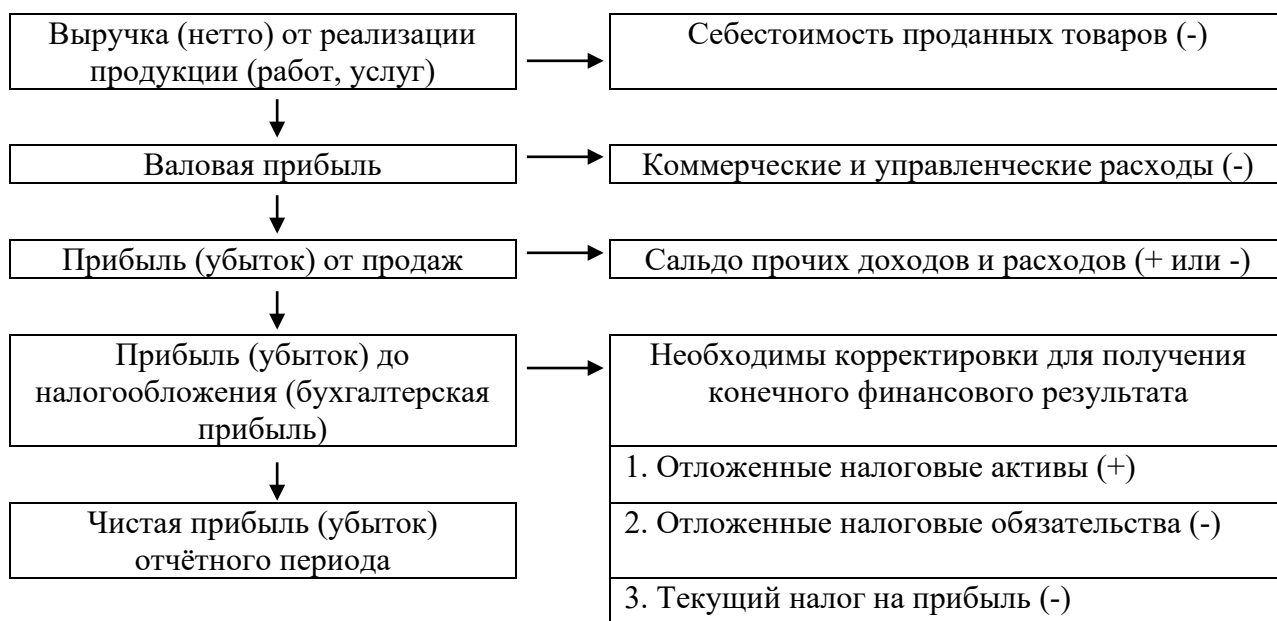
Выручка (нетто) от реализации продукции (работ, услуг)

Себестоимость проданных товаров (-)

Валовая прибыль

Коммерческие и управленческие расходы (-)

Прибыль (убыток) от продаж

Сальдо прочих доходов и расходов (+ или -)

Прибыль (убыток) до налогообложения (бухгалтерская прибыль)

Необходимы корректировки для получения конечного финансового результата

1. Отложенные налоговые активы (+)

2. Отложенные налоговые обязательства (-)

3. Текущий налог на прибыль (-)

Чистая прибыль (убыток) отчётного периода